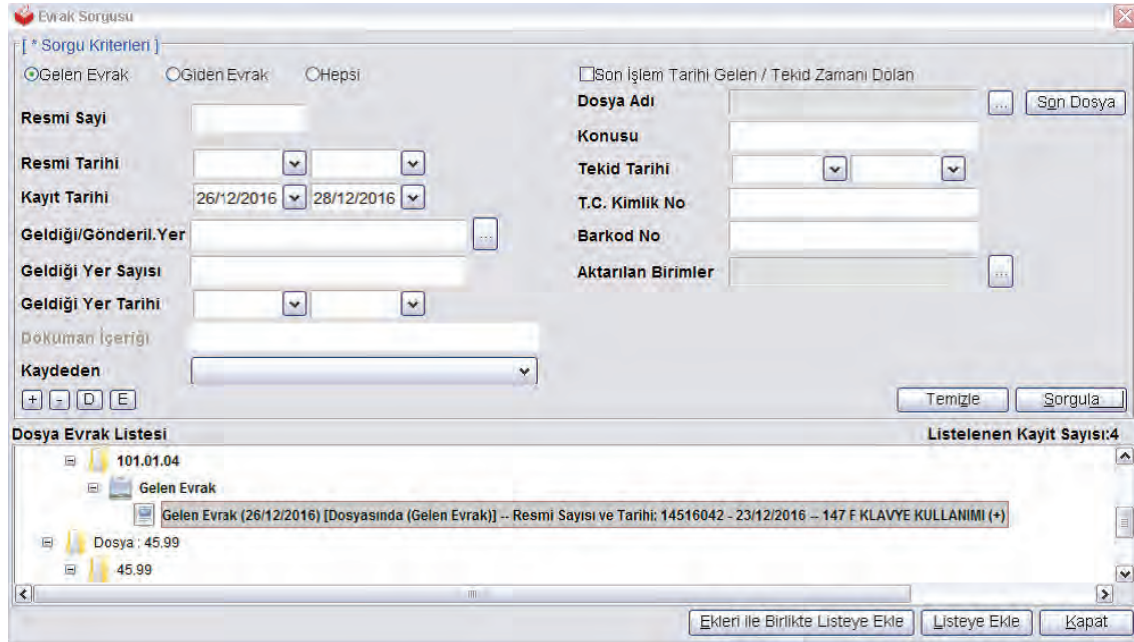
Evrak Sorgusu

[ * Sorgu Kriterleri ]

Gelen Evrak  Giden Evrak  Hepsi

Son İşlem Tarihi Gelen / Tekid Zamanı Dolan

Resmi Sayi

Dosya Adı ... Son Dosya

Konusu

Resmi Tarihi

Tekid Tarihi

Kayıt Tarihi 26/12/2016 28/12/2016

T.C. Kimlik No

Geldiği/Gönderil.Yer ...

Barkod No

Geldiği Yer Sayısı

Aktarılan Birimler ...

Geldiği Yer Tarihi

Doküman İçeriği

Kaydeden

+ - D E

Temizle  Sorgula

Dosya Evrak Listesi

Listelenen Kayit Sayısı:4

101.01.04

Gelen Evrak

Gelen Evrak (26/12/2016) [Dosyasında (Gelen Evrak)] -- Resmi Sayısı ve Tarihi: 14516042 - 23/12/2016 -- 147 F KLAVYE KULLANIMI (+)

Dosya : 45.99

45.99

Ekleri ile Birlikte Listeye Ekle  Listeye Ekle  Kapat